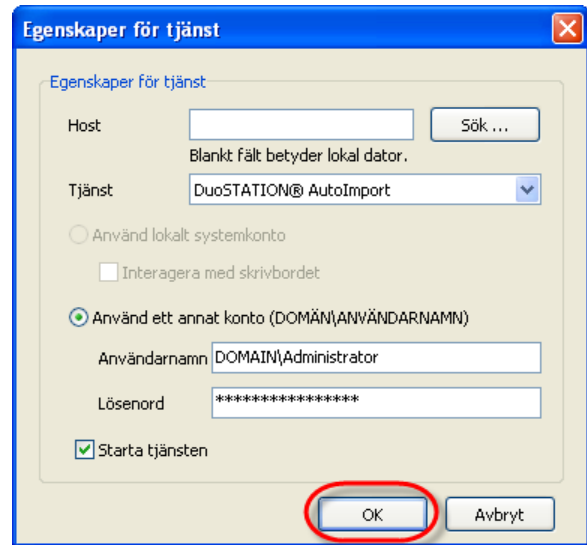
Egenskaper för tjänst

Egenskaper för tjänst

Host

Sök ...

Blankt fält betyder lokal dator.

Tjänst

DuoSTATION® AutoImport

Använd lokalt systemkonto

Interagera med skrivbordet

Använd ett annat konto (DOMÄN\ANVÄNDARNAMN)

Användarnamn DOMAIN\Administrator

Lösenord ****************

Starta tjänsten

OK

Avbryt